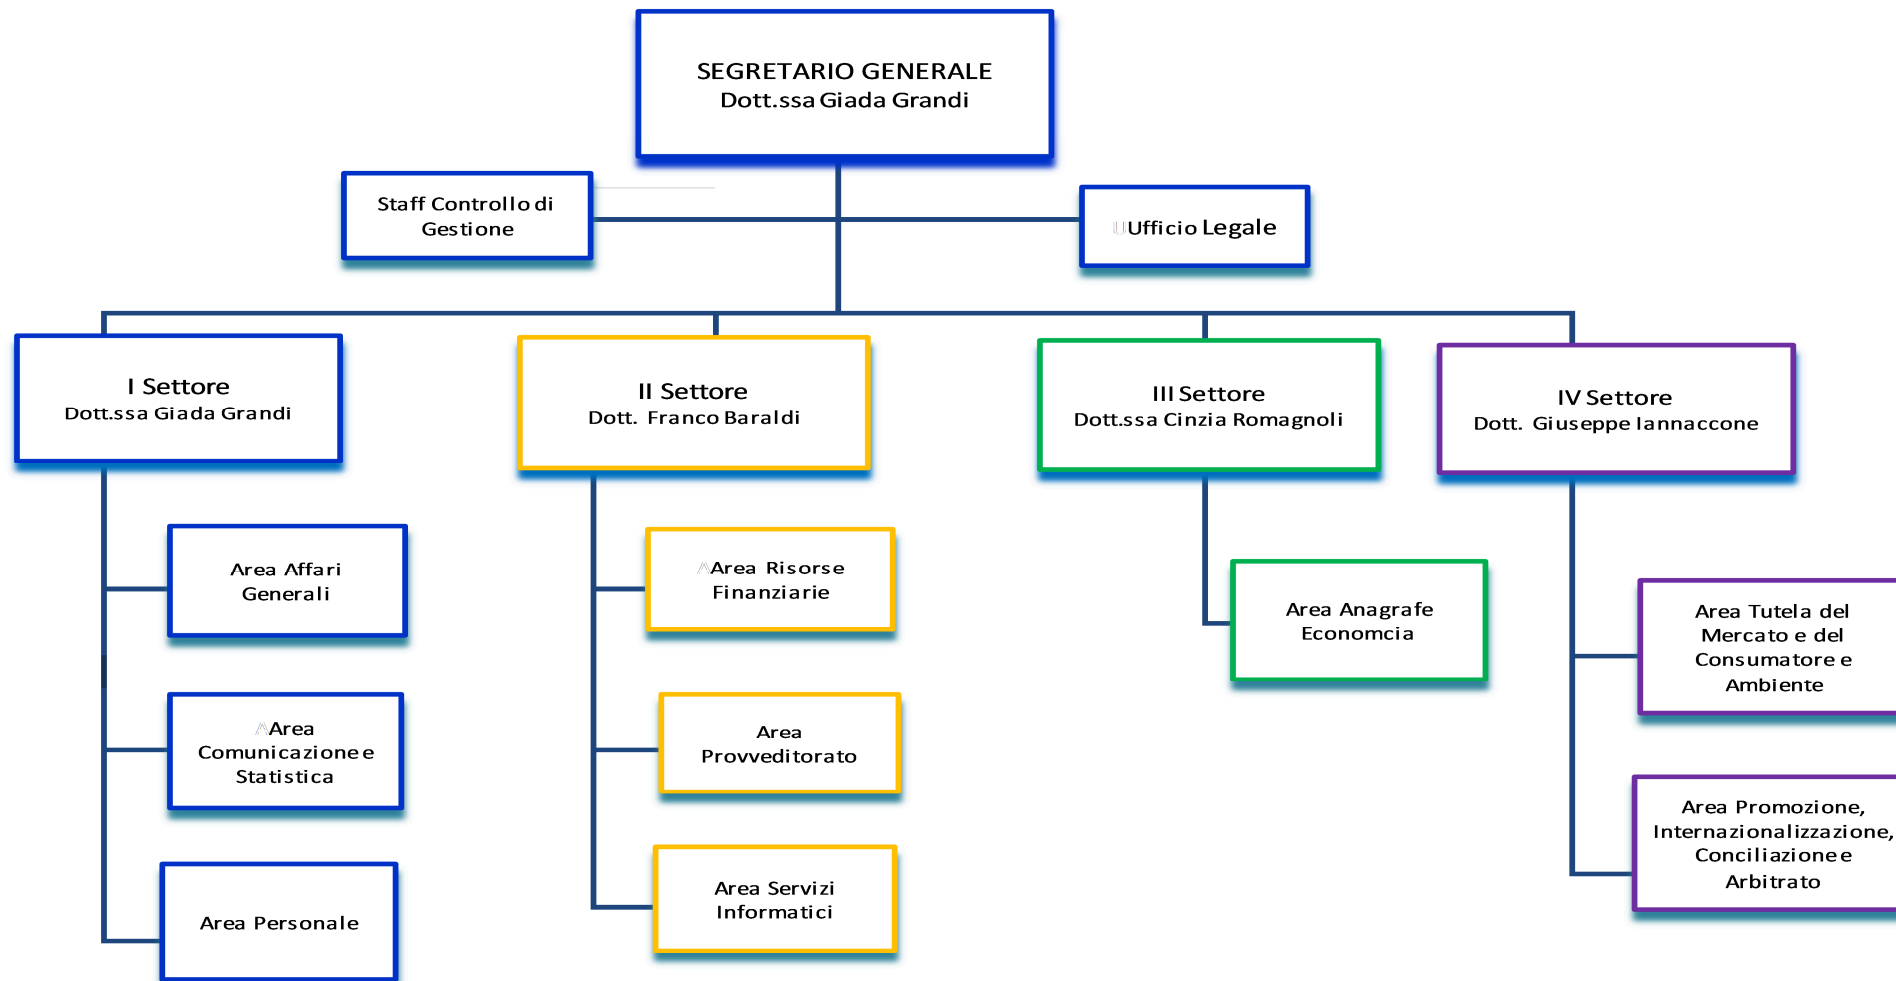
SEGRETARIO GENERALE
Dott.ssa Giada Grandi

Staff Controllo di Gestione

Ufficio Legale

I Settore
Dott.ssa Giada Grandi

II Settore
Dott. Franco Baraldi

III Settore
Dott.ssa Cinzia Romagnoli

IV Settore
Dott. Giuseppe Iannaccone

Area Affari Generali

Area Comunicazione e Statistica

Area Personale

Area Risorse Finanziarie

Area Provveditorato

Area Servizi Informatici

Area Anagrafe Economcia

Area Tutela del Mercato e del Consumatore e Ambiente

Area Promozione, Internazionalizzazione, Conciliazione e Arbitrato